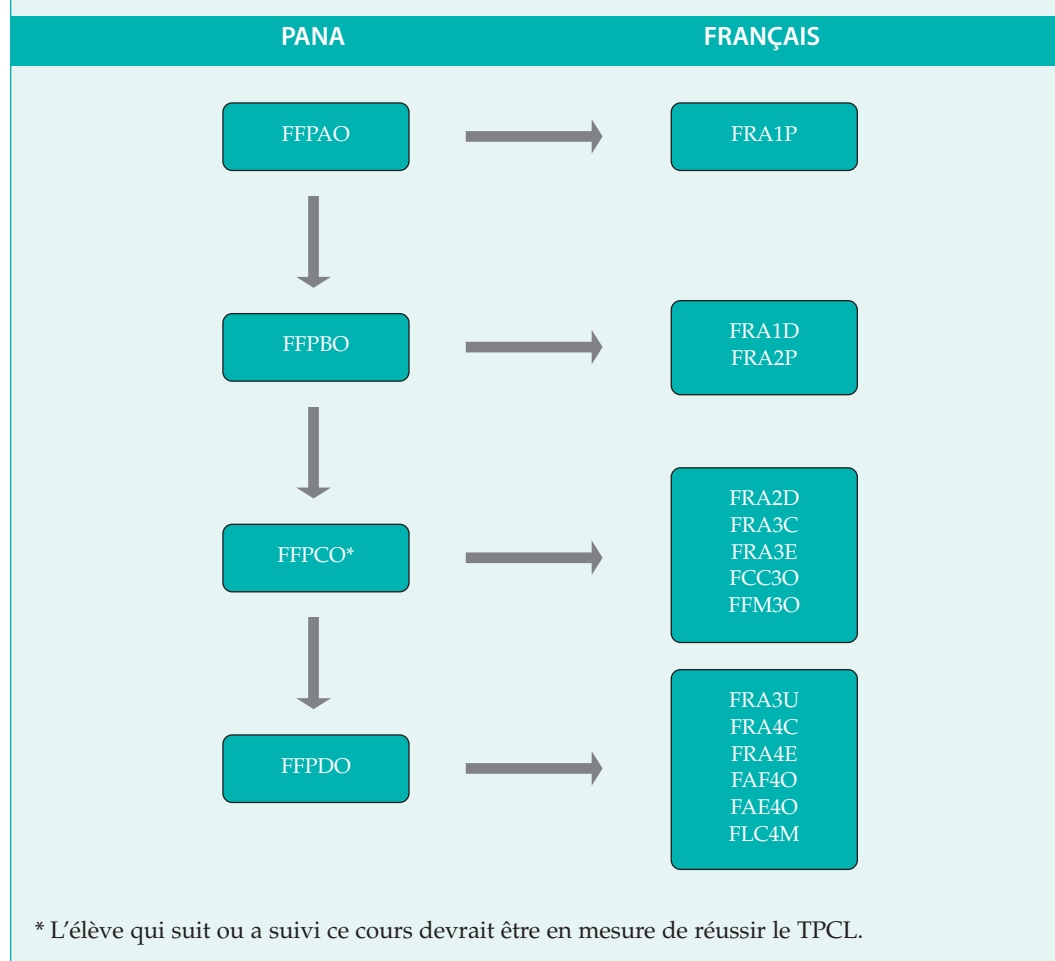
PANA

FRANÇAIS

FFPAO

FRA1P

FFPBO

FRA1D
FRA2P

FFPCO*

FRA2D
FRA3C
FRA3E
FCC3O
FFM3O

FFPDO

FRA3U
FRA4C
FRA4E
FAF4O
FAE4O
FLC4M

* L'élève qui suit ou a suivi ce cours devrait être en mesure de réussir le TPCL.